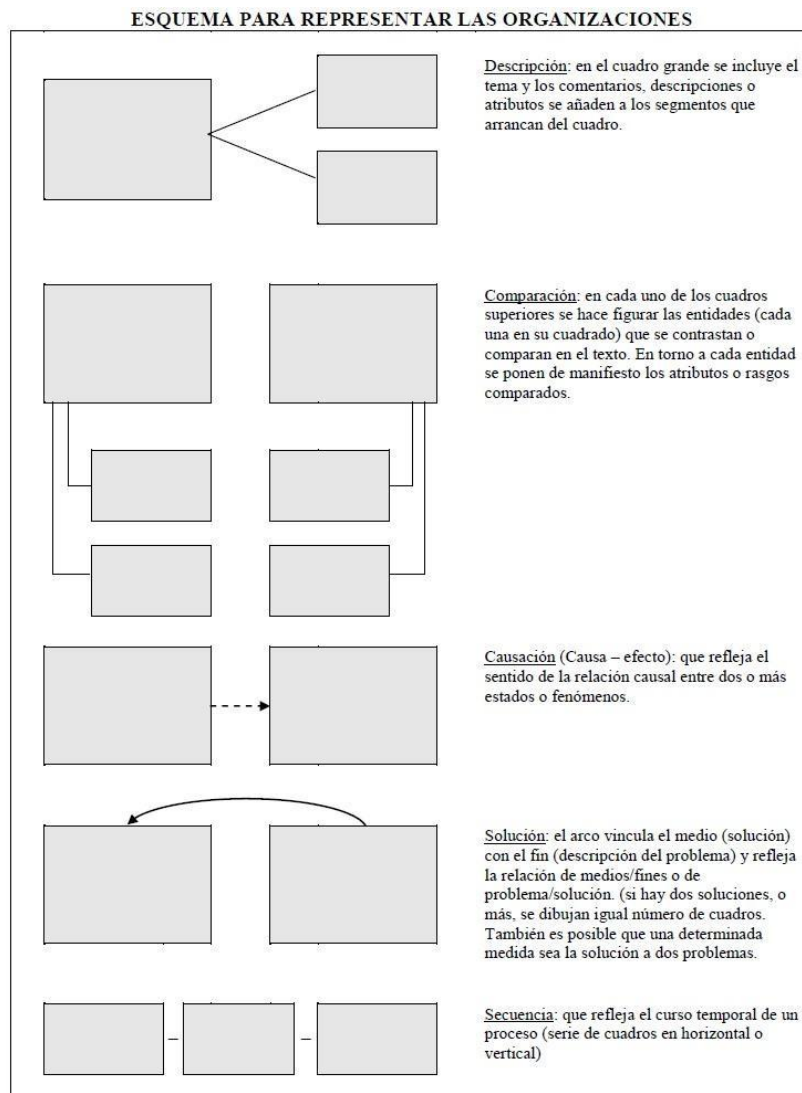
ESQUEMA PARA REPRESENTAR LAS ORGANIZACIONES

Descripción: en el cuadro grande se incluye el tema y los comentarios, descripciones o atributos se añaden a los segmentos que arrancan del cuadro.

Comparación: en cada uno de los cuadros superiores se hace figurar las entidades (cada una en su cuadrado) que se contrastan o comparan en el texto. En torno a cada entidad se ponen de manifiesto los atributos o rasgos comparados.

Causación (Causa – efecto): que refleja el sentido de la relación causal entre dos o más estados o fenómenos.

Solución: el arco vincula el medio (solución) con el fin (descripción del problema) y refleja la relación de medios/fines o de problema/solución. (si hay dos soluciones, o más, se dibujan igual número de cuadros. También es posible que una determinada medida sea la solución a dos problemas.

–

–

Secuencia: que refleja el curso temporal de un proceso (serie de cuadros en horizontal o vertical)